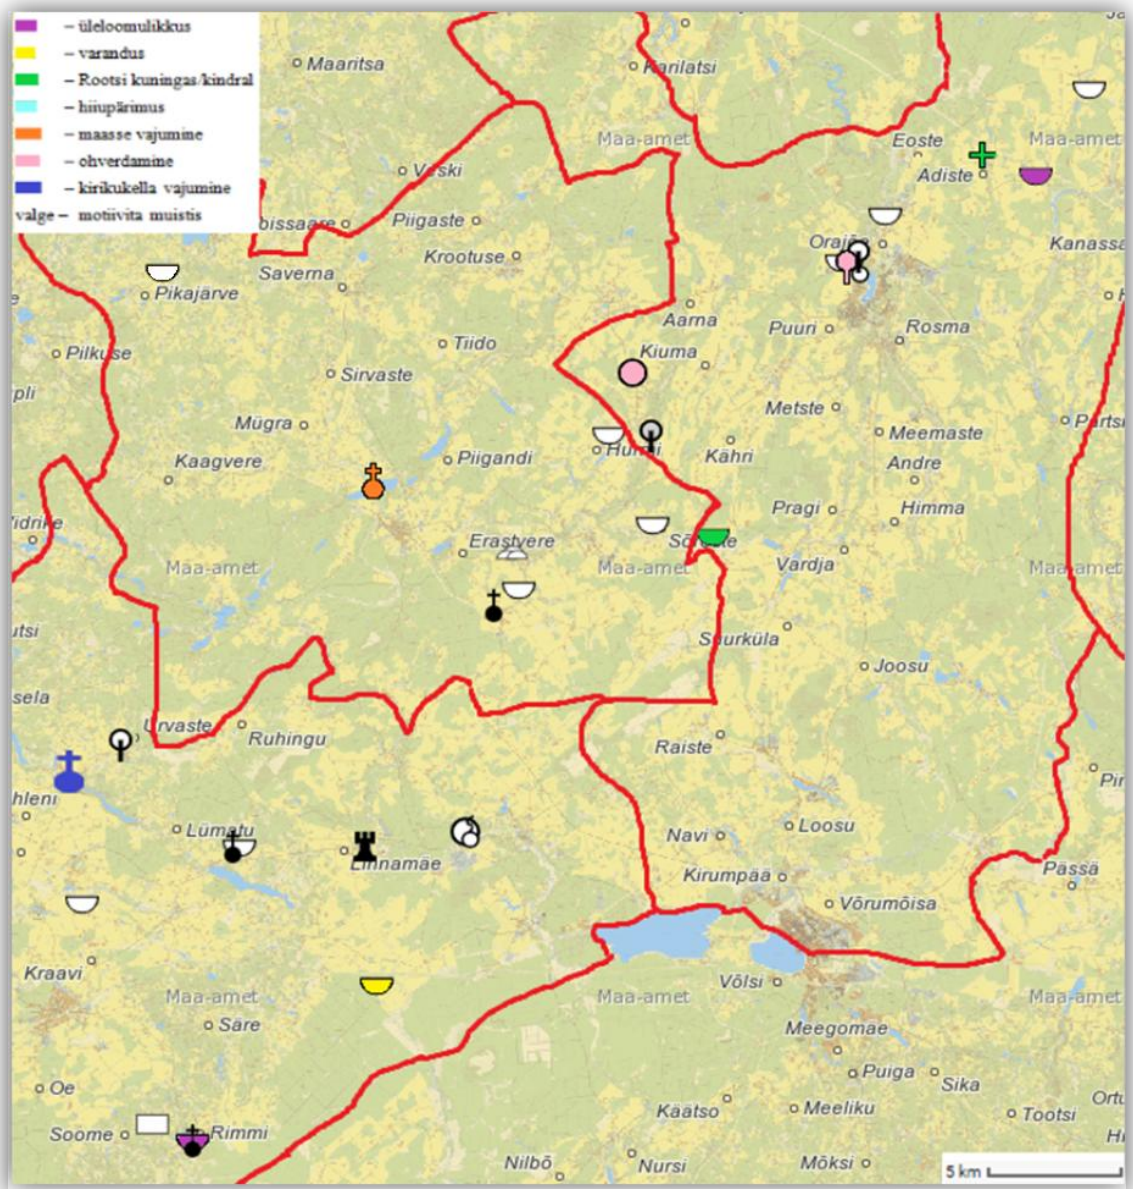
– üleloomulikkus
– varandus
– Rootsi kuningas/kindral
– hiiupärimus
– maasse vajumine
– ohverdamine
– kirikukella vajumine
valge – motiivita muistis

Maaritsa
Karilatsi
Maa-amet
Eoste
Maa-amet
Adiste
Veski
Piigaste
bissaare
Krootuse
Oraj
Kanassa
Saverna
Pikajärve
Aarna
Puuri
Rosma
Pilkuse
Tiido
Kiuma
Sirvaste
pli
Metste
Partsi
Mügra
Meemaste
Kaagvere
Piigandi
Hurmi
Kähri
Andre
Pragi
Himma
idrike
Erastvere
Sõmerpalu
Maa-amet
Maa-amet
Vardja
Maa-amet
utsi
Saarküla
Joosu
sela
Urvaste
Ruhingu
Raiste
hleni
Pi
Lümatu
Linnamäe
Navi
Loosu
Kirumpää
Passa
Võrumõisa
Kraavi
Võlsi
Maa-amet
Maa-amet
Maa-amet
Säre
Meegomäe
Oe
Puiga
Sika
Kaatso
Meeliku
Tootsi
Ortu
Soome
Rimmi
Hi
Nilbõ
Nursi
Mõksi
5 km